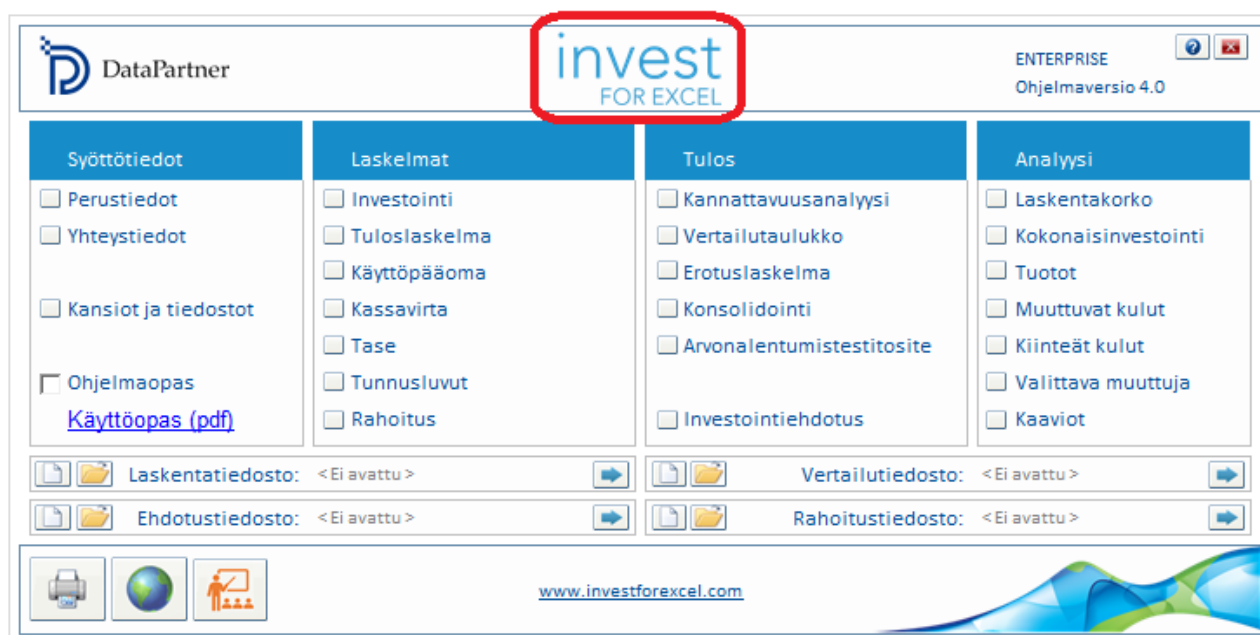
DataPartner

invest
FOR EXCEL

ENTERPRISE
Ohjelmaversio 4.0

Syöttötiedot
Perustiedot
Yhteystiedot
Kansiot ja tiedostot
Ohjelmaopas
Käyttöopas (pdf)

Laskelmat
Investointi
Tuloslaskelma
Käyttöpääoma
Kassavirta
Tase
Tunnusluvut
Rahoitus

Tulos
Kannattavuusanalyysi
Vertailutaulukko
Erotuslaskelma
Konsolidointi
Arvonalentumistestitosite
Investointiehdotus

Analyysi
Laskentakorko
Kokonaisinvestointi
Tuotot
Muuttuvat kulut
Kiinteät kulut
Valittava muuttuja
Kaaviot

Laskentatiedosto: <Ei avattu>
Vertailutiedosto: <Ei avattu>
Ehdotustiedosto: <Ei avattu>
Rahoitustiedosto: <Ei avattu>

www.investforexcel.com